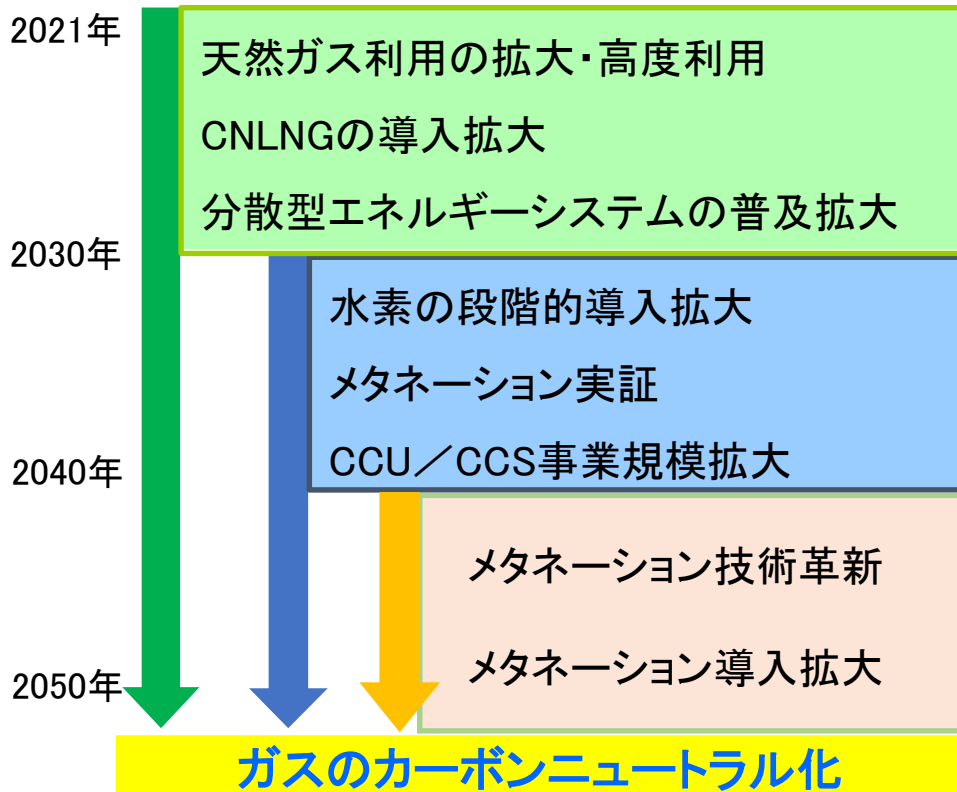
2021年

天然ガス利用の拡大・高度利用

CNLNGの導入拡大

分散型エネルギーシステムの普及拡大

2030年

水素の段階的導入拡大

メタネーション実証

CCU／CCS事業規模拡大

2040年

メタネーション技術革新

メタネーション導入拡大

2050年

ガスのカーボンニュートラル化